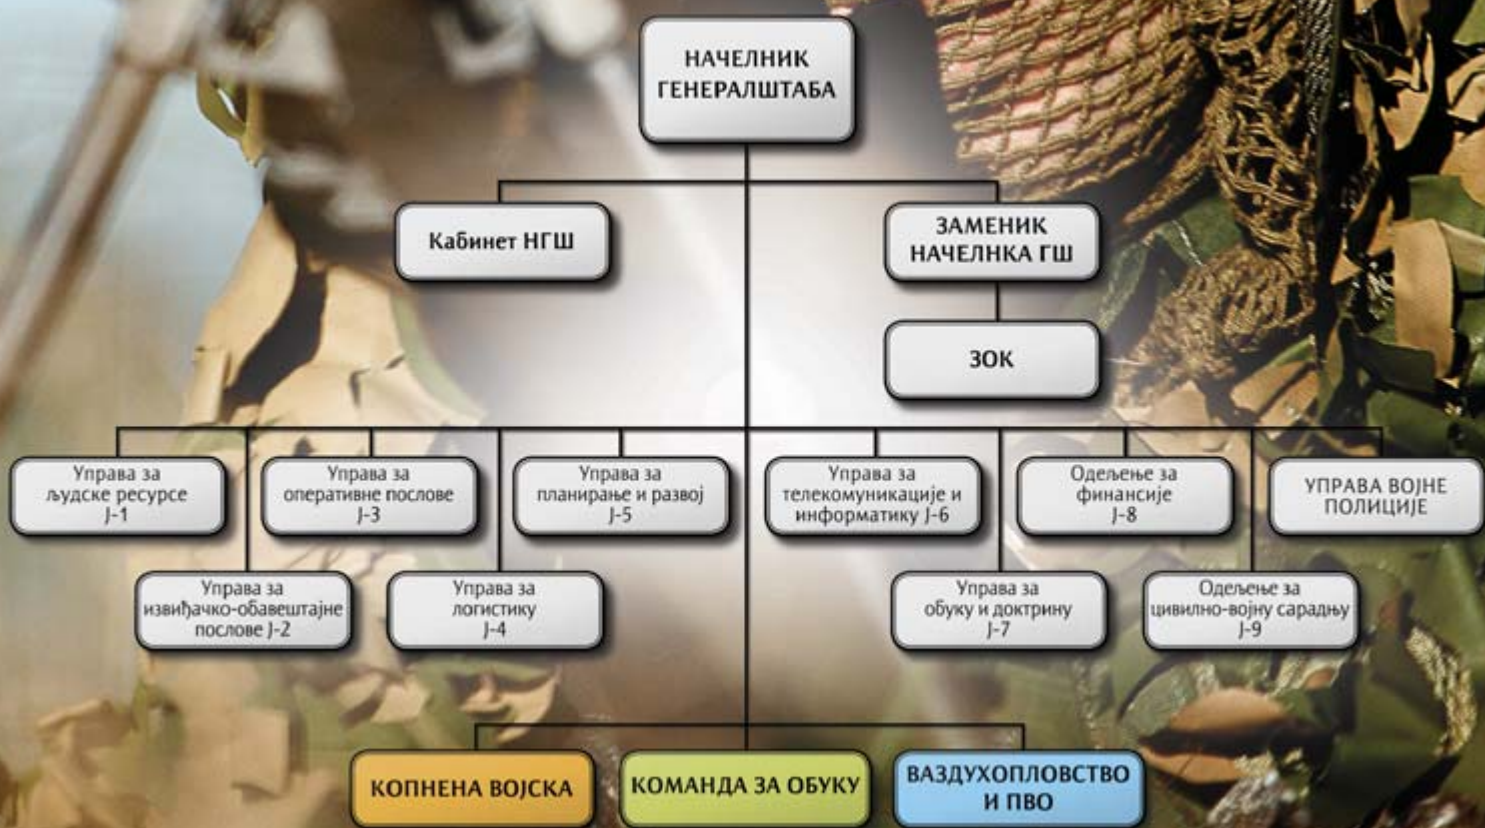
НАЧЕЛНИК ГЕНЕРАЛШТАБА

Кабинет НГШ

ЗАМЕНИК НАЧЕЛНКА ГШ

ЗОК

Управа за људске ресурсе J-1

Управа за оперативне послове J-3

Управа за планирање и развој J-5

Управа за телекомуникације и информатику J-6

Одељење за финансије J-8

УПРАВА ВОЈНЕ ПОЛИЦИЈЕ

Управа за извиђачко-обавештајне послове J-2

Управа за логистику J-4

Управа за обуку и доктрину J-7

Одељење за цивилно-војну сарадњу J-9

КОПНЕНА ВОЈСКА

КОМАНДА ЗА ОБУКУ

ВАЗДУХОПЛОВСТВО И ПВО